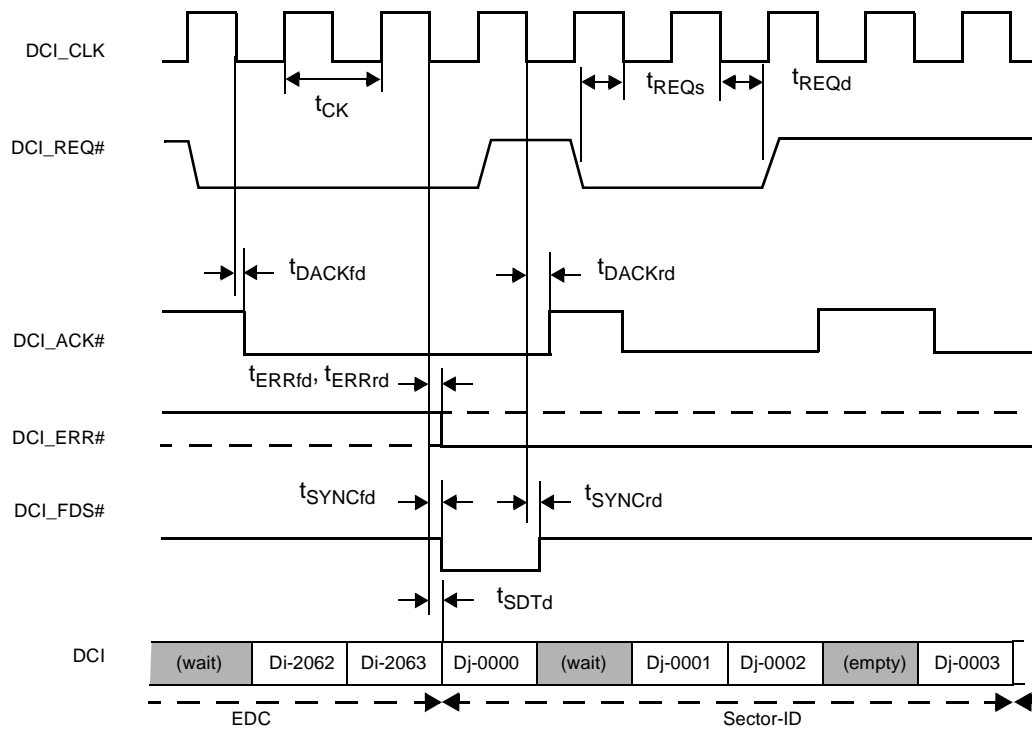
DCI_CLK

$t_{CK}$

$t_{REQs}$

$t_{REQd}$

DCI_REQ#

$t_{DACKfd}$

$t_{DACKrd}$

DCI_ACK#

$t_{ERRfd}$, $t_{ERRrd}$

DCI_ERR#

DCI_FDS#

$t_{SYNCfd}$

$t_{SYNCrd}$

$t_{SDTd}$

DCI

| (wait) | Di-2062 | Di-2063 | Dj-0000 | (wait) | Dj-0001 | Dj-0002 | (empty) | Dj-0003 |
|---|---|---|---|---|---|---|---|---|

EDC

Sector-ID